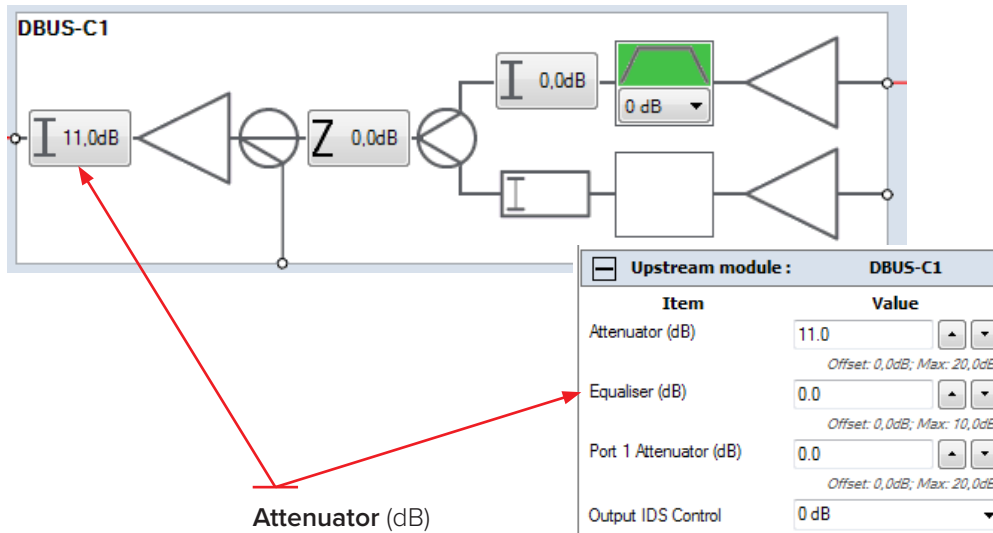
DBUS-C1

11,0dB

0,0dB

0,0dB

0 dB

Upstream module : DBUS-C1

| Item | Value |
|---|---|
| Attenuator (dB) | 11.0 |
| | Offset: 0,0dB; Max: 20,0dB |
| Equaliser (dB) | 0.0 |
| | Offset: 0,0dB; Max: 10,0dB |
| Port 1 Attenuator (dB) | 0.0 |
| | Offset: 0,0dB; Max: 20,0dB |
| Output IDS Control | 0 dB |

Attenuator (dB)